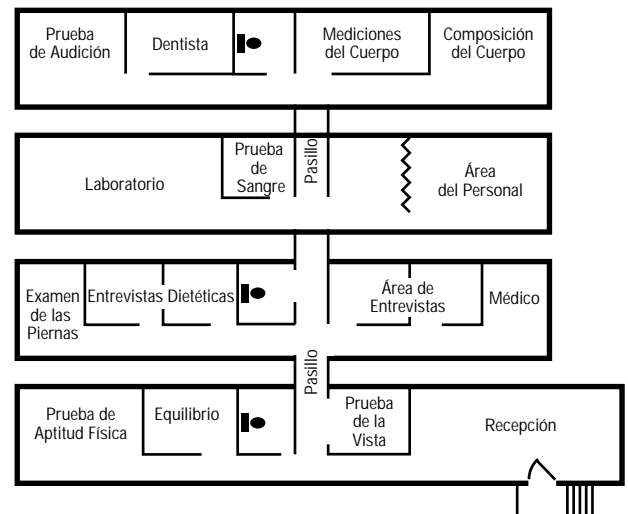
Prueba de Audición

Dentista

Mediciones del Cuerpo

Composición del Cuerpo

Prueba de Sangre

Pasillo

Laboratorio

Área del Personal

Examen de las Piernas

Entrevistas Dietéticas

Área de Entrevistas

Médico

Pasillo

Prueba de Aptitud Física

Equilibrio

Prueba de la Vista

Recepción